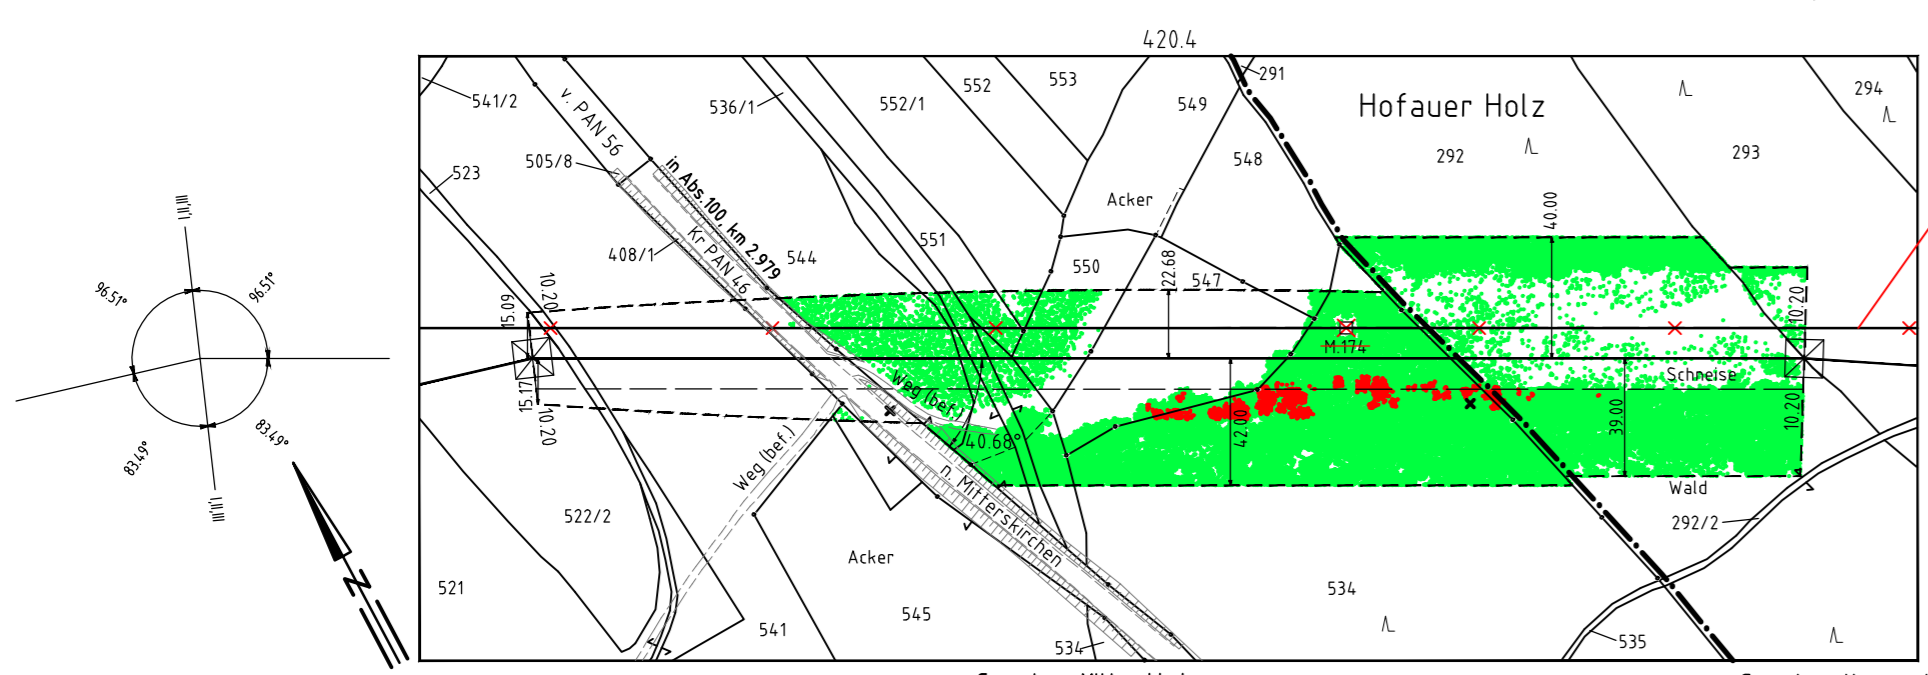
420.4

I,II,III
96.51°
96.51°
83.49°
83.49°
I,II,III

541/2
v. PAN 56
536/1
552/1
552
553
291
549
Hofauer Holz
294
523
505/8
in Abs.100, km 2.979
548
292
293
Acker
40.00
Kr.PAN 46
408/1
544
551
550
22.68
547
10.20
15.09
10.20
M.174
15.17
10.20
Weg (bef.)
Schneise
42.00
39.00
10.20
40.68°
Weg (bef.)
n. Mitterskirchen
Wald
292/2
522/2
Acker
521
541
545
534
534
535